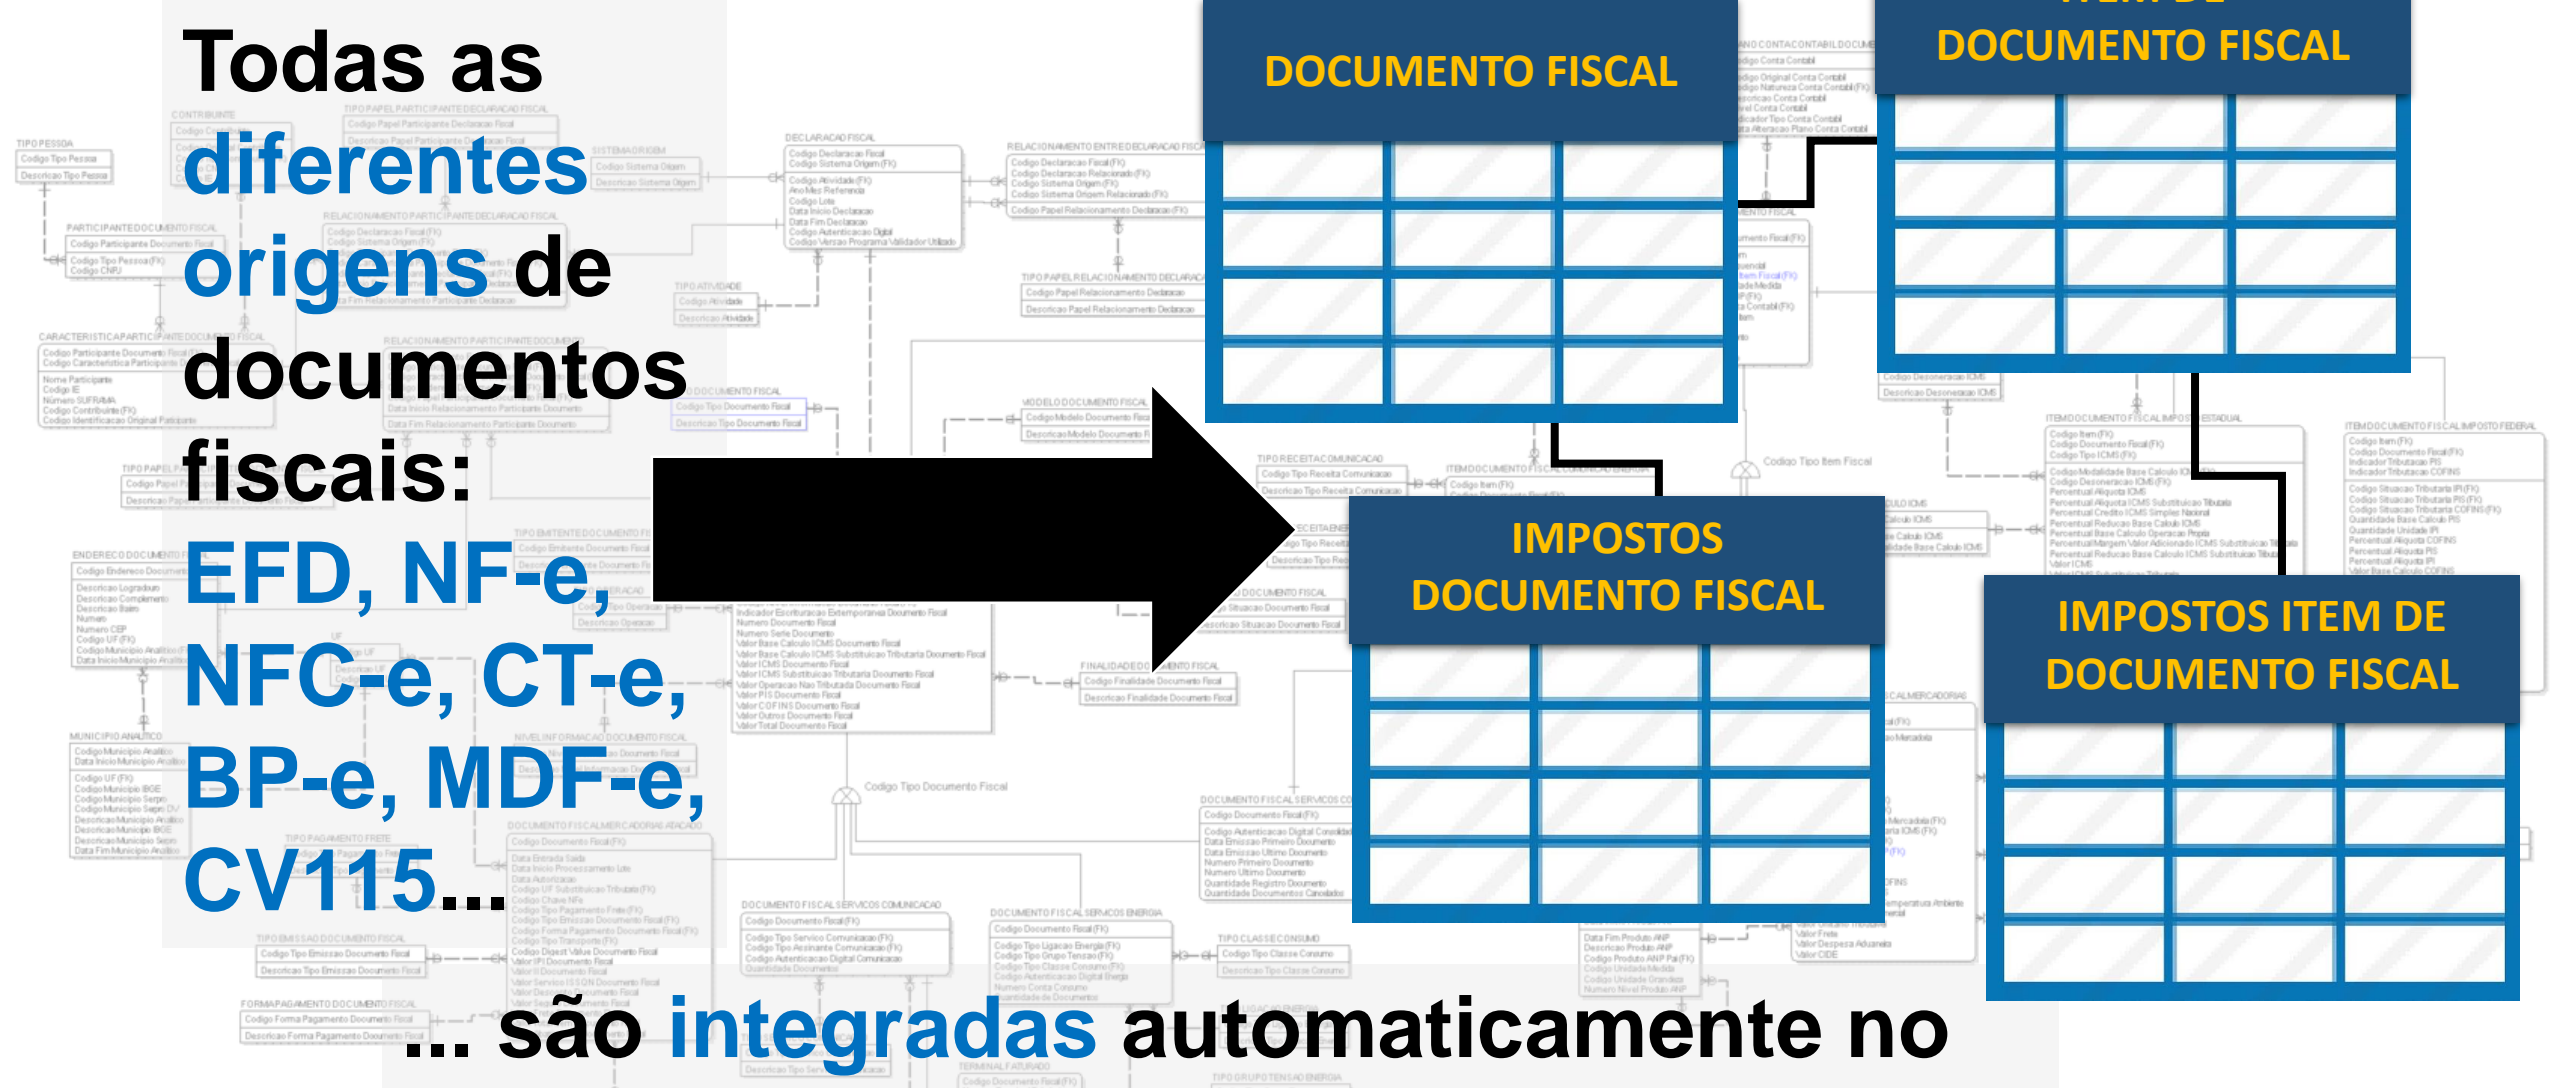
Todas as diferentes origens de documentos fiscais:

EFD, NF-e, NFC-e, CT-e, BP-e, MDF-e, CV115...

DOCUMENTO FISCAL

ITEM DE DOCUMENTO FISCAL

IMPOSTOS DOCUMENTO FISCAL

IMPOSTOS ITEM DE DOCUMENTO FISCAL

... são integradas automaticamente no